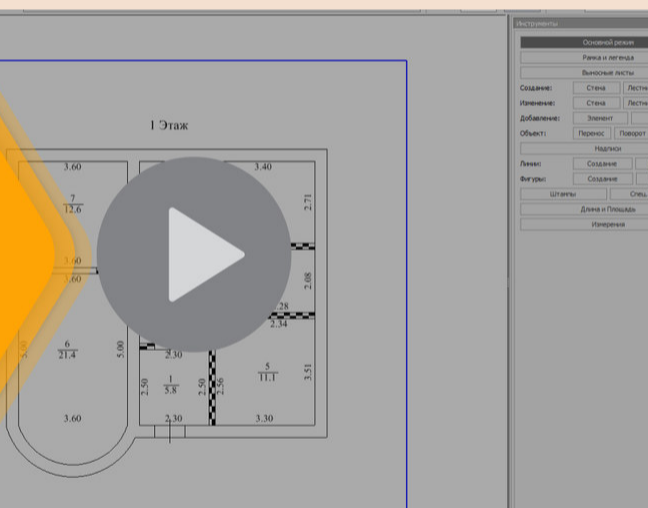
1 Этаж

3.60

7
12.6

3.60
3.60

6
21.4

5.00

3.60

3.40

2.71

2.68

.28
2.34

2.30

1
5.8

2.50

2.56

2.50

5
11.1

3.51

2.30

3.30

Инструменты

Основной режим

Рамка и легенда

Выносные листы

Создание:

Стена

Лестн

Изменение:

Стена

Лестн

Добавление:

Элемент

Объект:

Перенос

Поворот

Надписи

Линии:

Создание

Фигуры:

Создание

Штампы

Спец

Длина и Площадь

Измерения